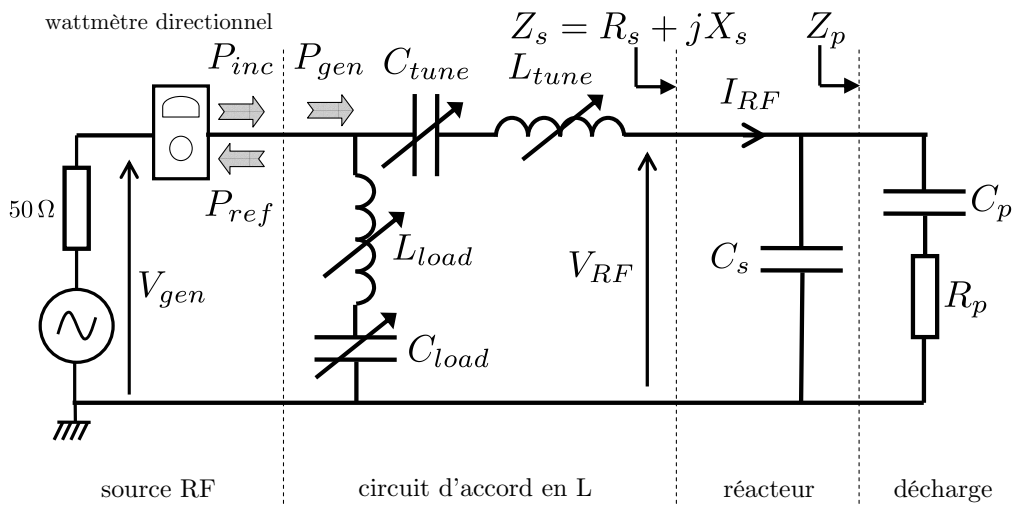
wattmètre directionnel

$P_{inc}$ $P_{gen}$ $C_{tune}$ $L_{tune}$ $Z_s = R_s + jX_s$ $Z_p$

$I_{RF}$

$50\,\Omega$

$P_{ref}$

$L_{load}$

$V_{RF}$

$C_s$

$C_p$

$R_p$

$V_{gen}$

$C_{load}$

source RF

circuit d'accord en L

réacteur

décharge